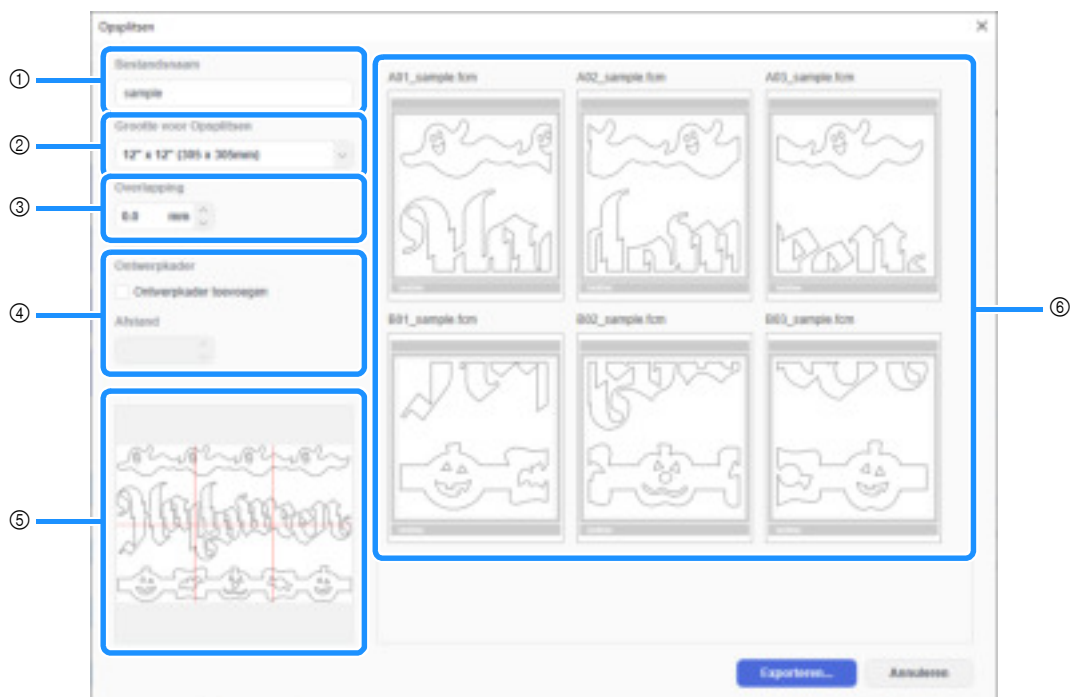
Opsplitsen

①
Bestandsnaam
sample

②
Grootte voor Opsplitsen
12" x 12" (305 x 305mm)

③
Overlapping
0.0 mm

④
Ontwerpkader
Ontwerpkader toevoegen
Afstand

⑤

A01_sample.fcm
A02_sample.fcm
A03_sample.fcm
B01_sample.fcm
B02_sample.fcm
B03_sample.fcm

⑥

Exporteren...
Annuleren